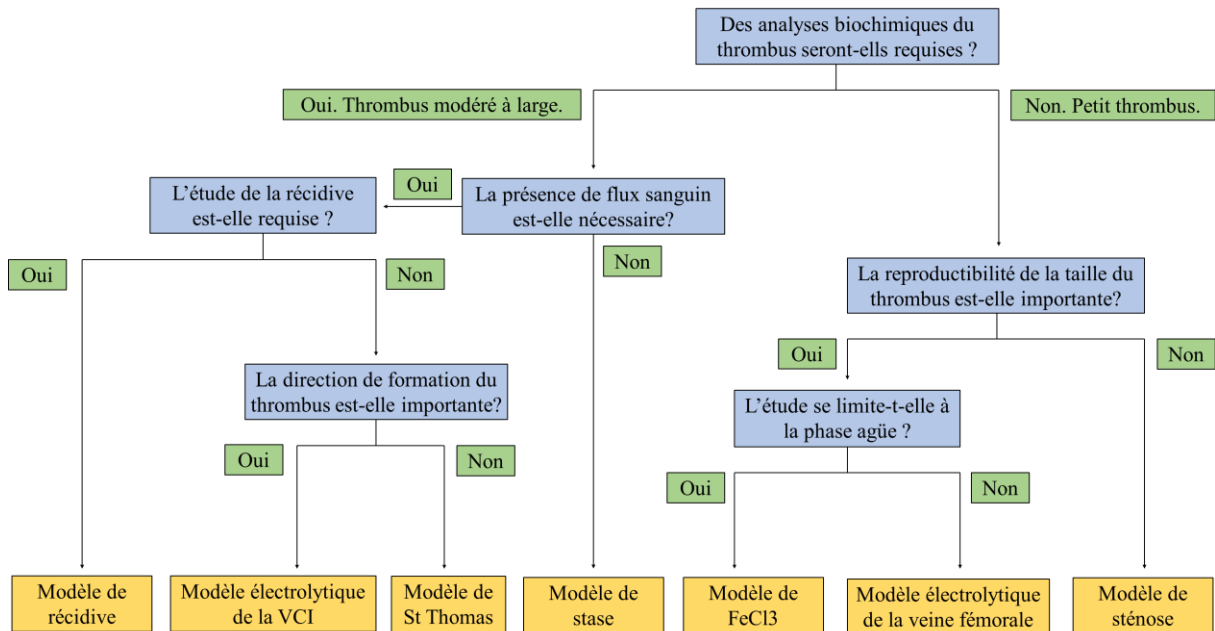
Des analyses biochimiques du thrombus seront-ells requises ?

Oui. Thrombus modéré à large.

Non. Petit thrombus.

L'étude de la récidive est-elle requise ?

Oui

La présence de flux sanguin est-elle nécessaire?

Oui

Non

Non

La reproductibilité de la taille du thrombus est-elle importante?

La direction de formation du thrombus est-elle importante?

Oui

Non

L'étude se limite-t-elle à la phase agüe ?

Oui

Non

Oui

Non

Modèle de récidive

Modèle électrolytique de la VCI

Modèle de St Thomas

Modèle de stase

Modèle de FeCl3

Modèle électrolytique de la veine fémorale

Modèle de sténose